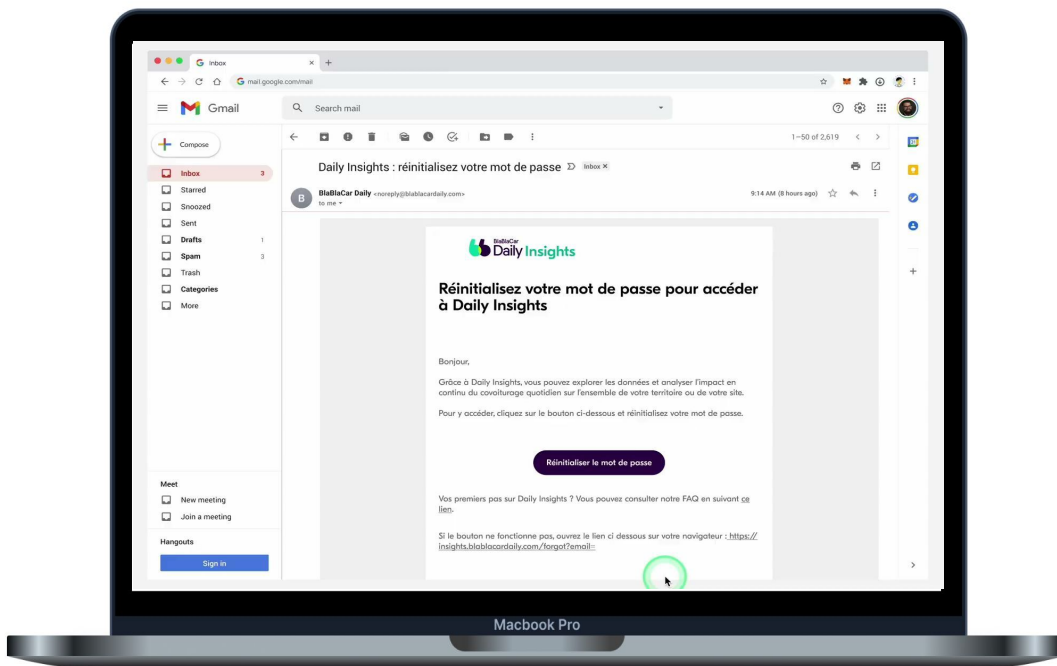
Inbox
mail.google.com/mail
Gmail
Search mail
Compose
Inbox 3
Starred
Snoozed
Sent
Drafts 1
Spam 3
Trash
Categories
More
Meet
New meeting
Join a meeting
Hangouts
Sign in
1–50 of 2,619
Daily Insights : réinitialisez votre mot de passe Inbox ×
BlaBlaCar Daily <noreply@blablacardaily.com>
to me
9:14 AM (8 hours ago)

BlaBlaCar Daily Insights

Réinitialisez votre mot de passe pour accéder à Daily Insights

Bonjour,

Grâce à Daily Insights, vous pouvez explorer les données et analyser l'impact en continu du covoiturage quotidien sur l'ensemble de votre territoire ou de votre site.

Pour y accéder, cliquez sur le bouton ci-dessous et réinitialisez votre mot de passe.

Réinitialiser le mot de passe

Vos premiers pas sur Daily Insights ? Vous pouvez consulter notre FAQ en suivant ce lien.

Si le bouton ne fonctionne pas, ouvrez le lien ci dessous sur votre navigateur : https://insights.blablacardaily.com/forgot?email=

Macbook Pro